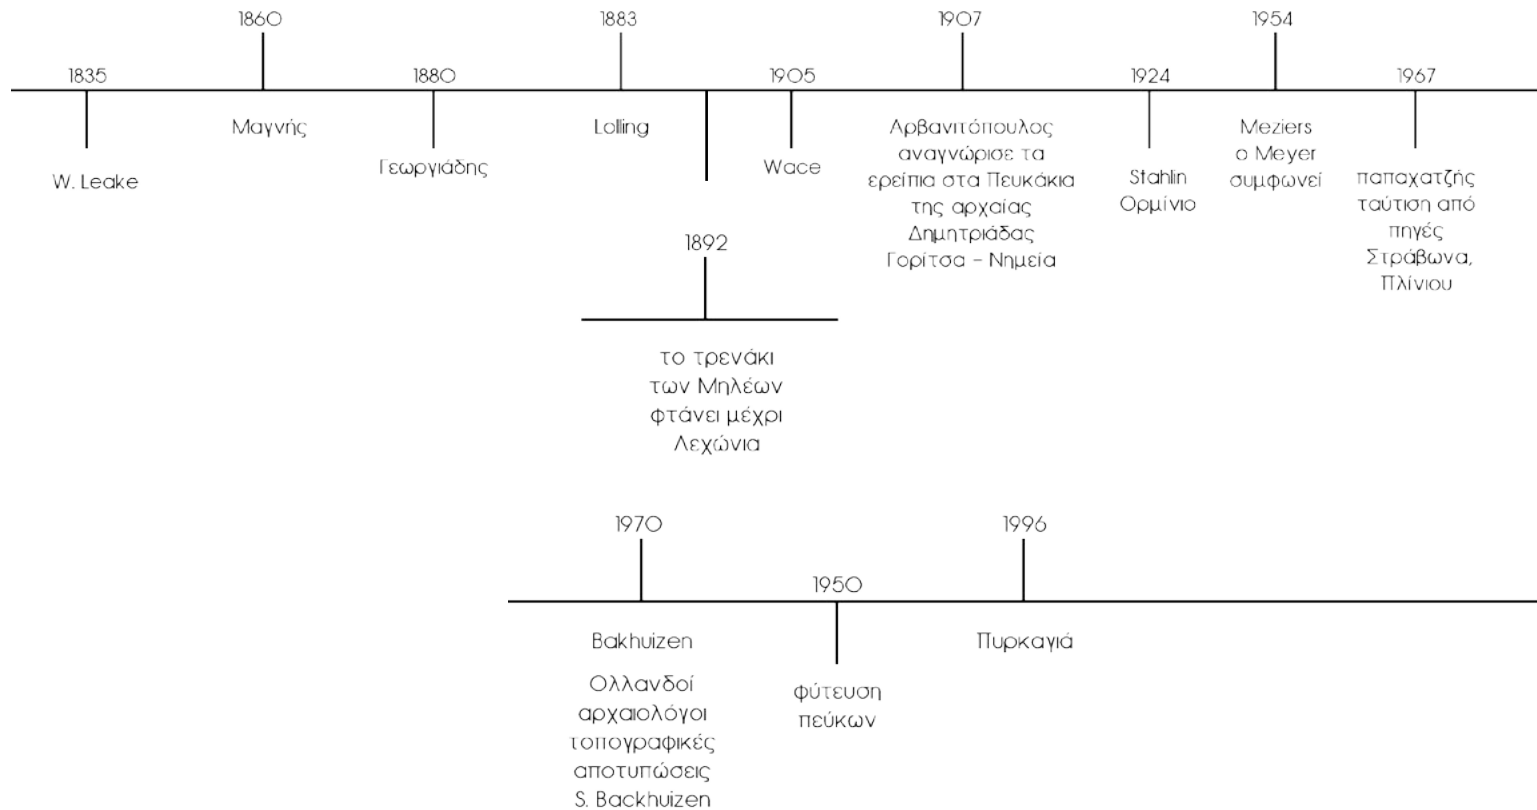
1835
W. Leake

1860
Μαγνής

1880
Γεωργιάδης

1883
Lolling

1892
το τρενάκι των Μηλέων φτάνει μέχρι Λεχώνια

1905
Wace

1907
Αρβανιτόπουλος αναγνώρισε τα ερείπια στα Πευκάκια της αρχαίας Δημητριάδας Γορίτσα - Νημεία

1924
Stahlin Ορμίνιο

1954
Meziers ο Meyer συμφωνεί

1967
παπαχατζής ταύτιση από πηγές Στράβωνα, Πλίνιου

1970
Bakhuizen
Ολλανδοί αρχαιολόγοι τοπογραφικές αποτυπώσεις S. Backhuizen

1950
φύτευση πεύκων

1996
Πυρκαγιά